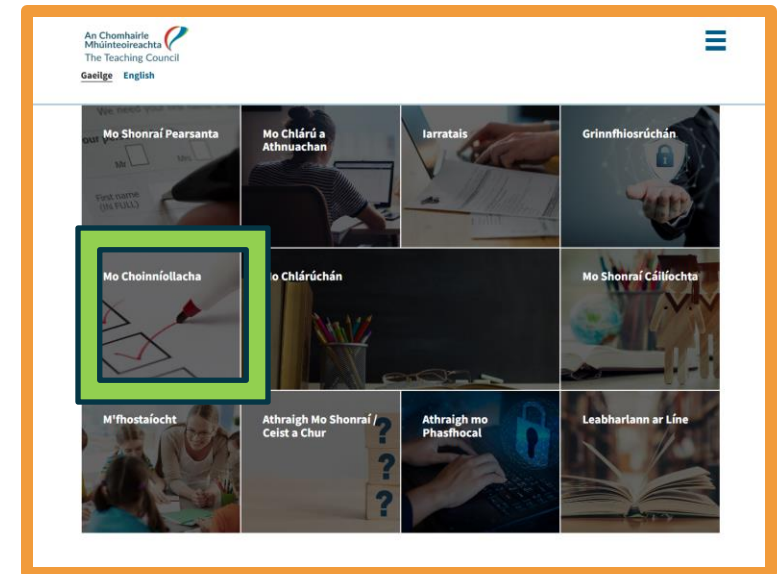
An Chomhairle Mhúinteoireachta
The Teaching Council

Gaeilge English

Mo Shonraí Pearsanta

Mo Chlárú a Athnuachan

Iarratais

Grinnfhiosrúchán

Mo Choinníollacha

Mo Chlárúchán

Mo Shonraí Cáilíochta

M'fhostaíocht

Athraigh Mo Shonraí / Ceist a Chur

Athraigh mo Phasfhocal

Leabharlann ar Líne